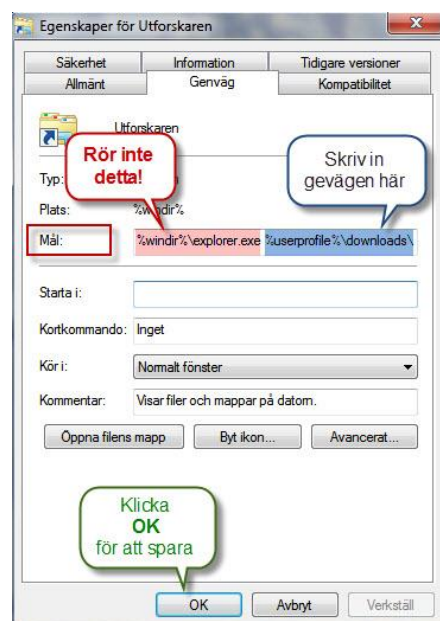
Egenskaper för Utforskaren

Säkerhet | Information | Tidigare versioner
Allmänt | Genväg | Kompatibilitet

Utforskaren

Rör inte detta!

Skriv in gevägen här

Typ:

Plats: %windir%

Mål: %windir%\explorer.exe %userprofile%\downloads\

Starta i:

Kortkommando: Inget

Kör i: Normalt fönster

Kommentar: Visar filer och mappar på datorn.

Öppna filens mapp | Byt ikon... | Avancerat...

Klicka OK för att spara

OK | Avbryt | Verkställ